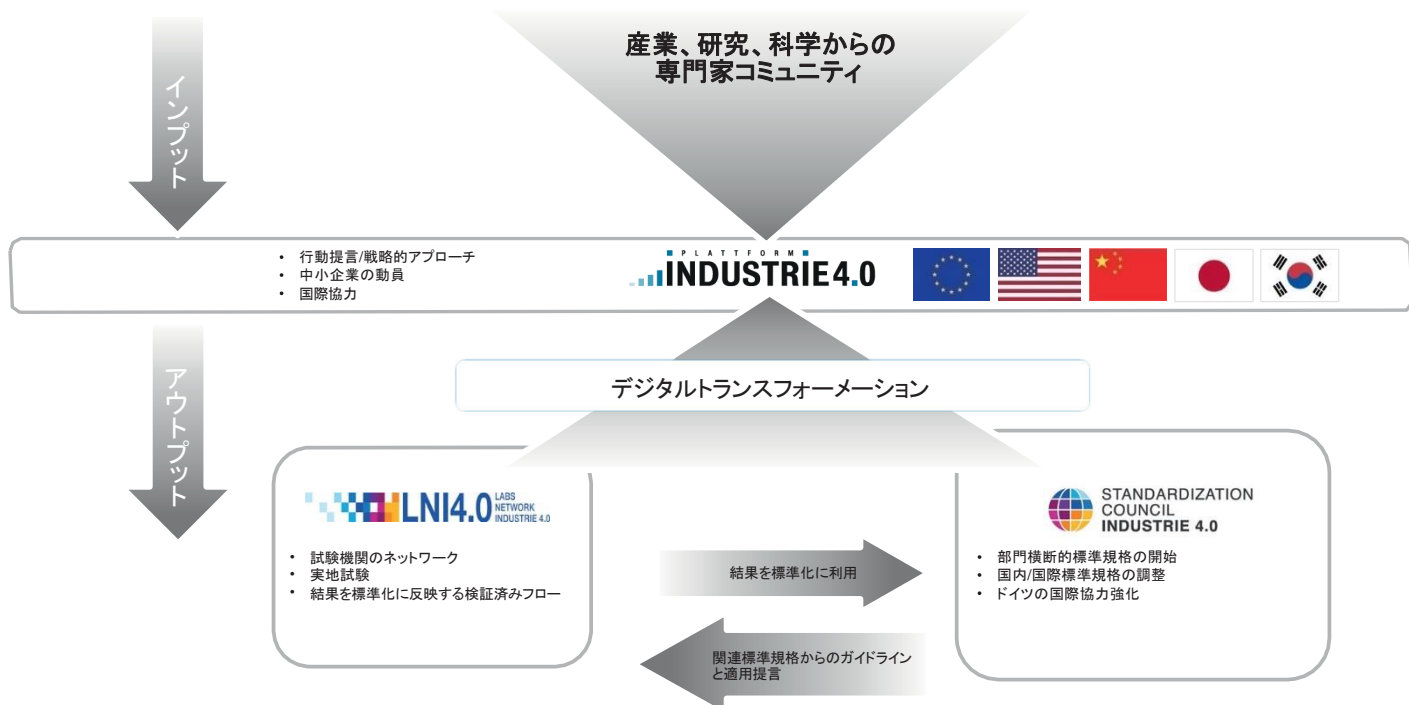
インプット

産業、研究、科学からの
専門家コミュニティ

• 行動提言/戦略的アプローチ
• 中小企業の動員
• 国際協力

PLATTFORM
INDUSTRIE 4.0

アウトプット

デジタルトランスフォーメーション

LNI4.0 LABS NETWORK INDUSTRIE 4.0

• 試験機関のネットワーク
• 実地試験
• 結果を標準化に反映する検証済みフロー

結果を標準化に利用

関連標準規格からのガイドライン
と適用提言

STANDARDIZATION
COUNCIL
INDUSTRIE 4.0

• 部門横断的標準規格の開始
• 国内/国際標準規格の調整
• ドイツの国際協力強化